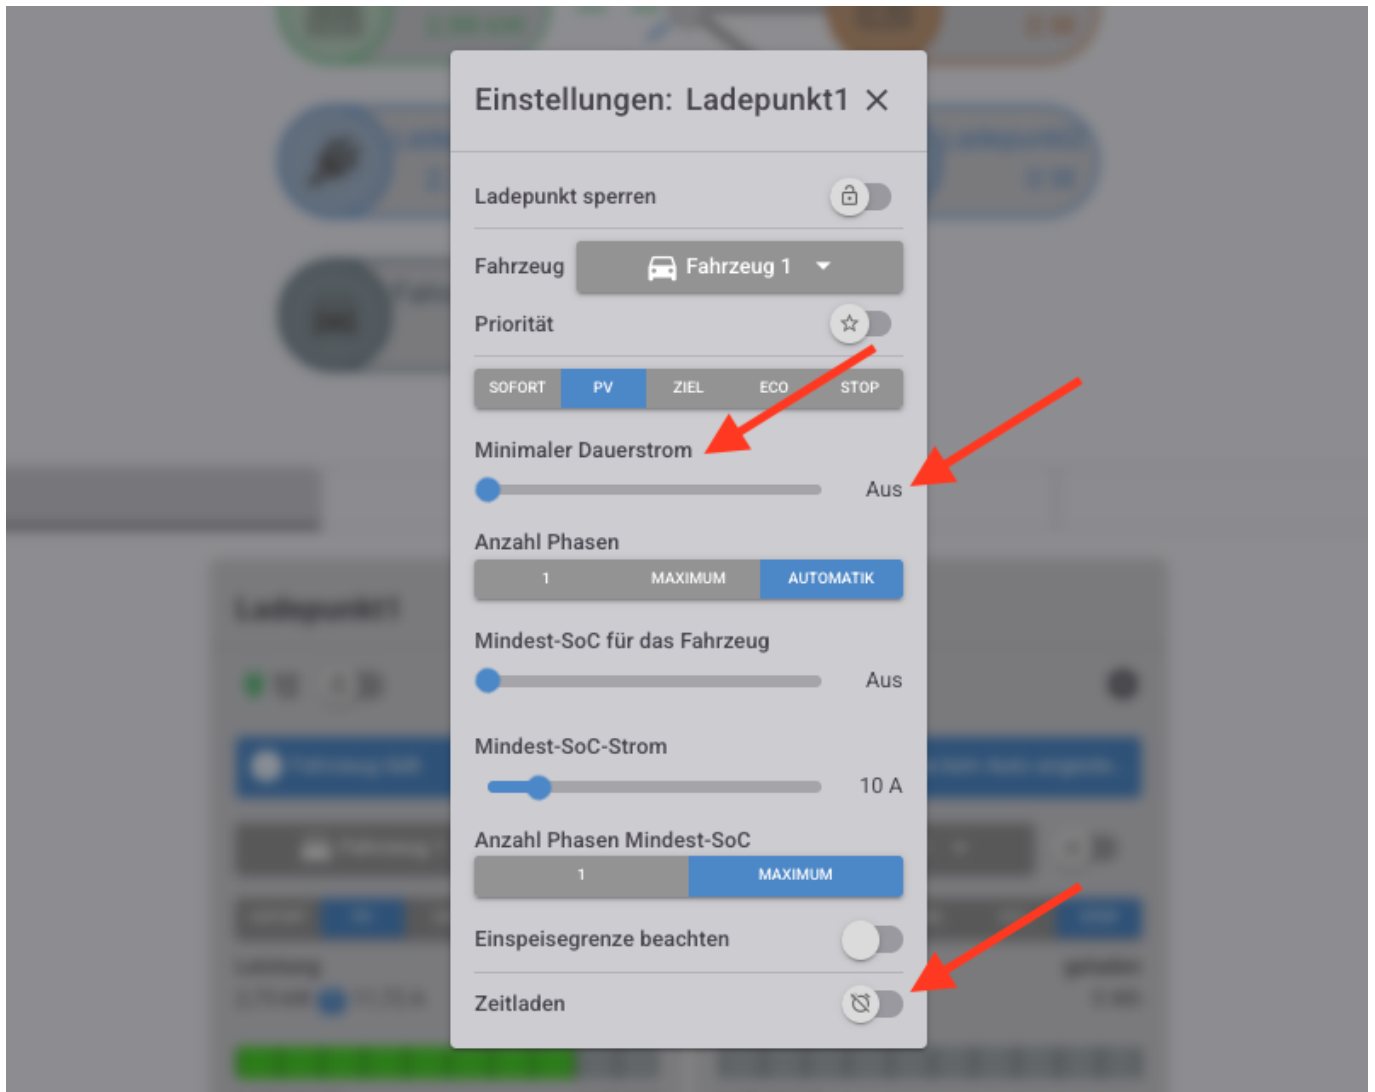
Einstellungen: Ladepunkt1 ×

Ladepunkt sperren

Fahrzeug
Fahrzeug 1

Priorität

SOFORT
PV
ZIEL
ECO
STOP

Minimaler Dauerstrom
Aus

Anzahl Phasen
1
MAXIMUM
AUTOMATIK

Mindest-SoC für das Fahrzeug
Aus

Mindest-SoC-Strom
10 A

Anzahl Phasen Mindest-SoC
1
MAXIMUM

Einspeisegrenze beachten

Zeitladen